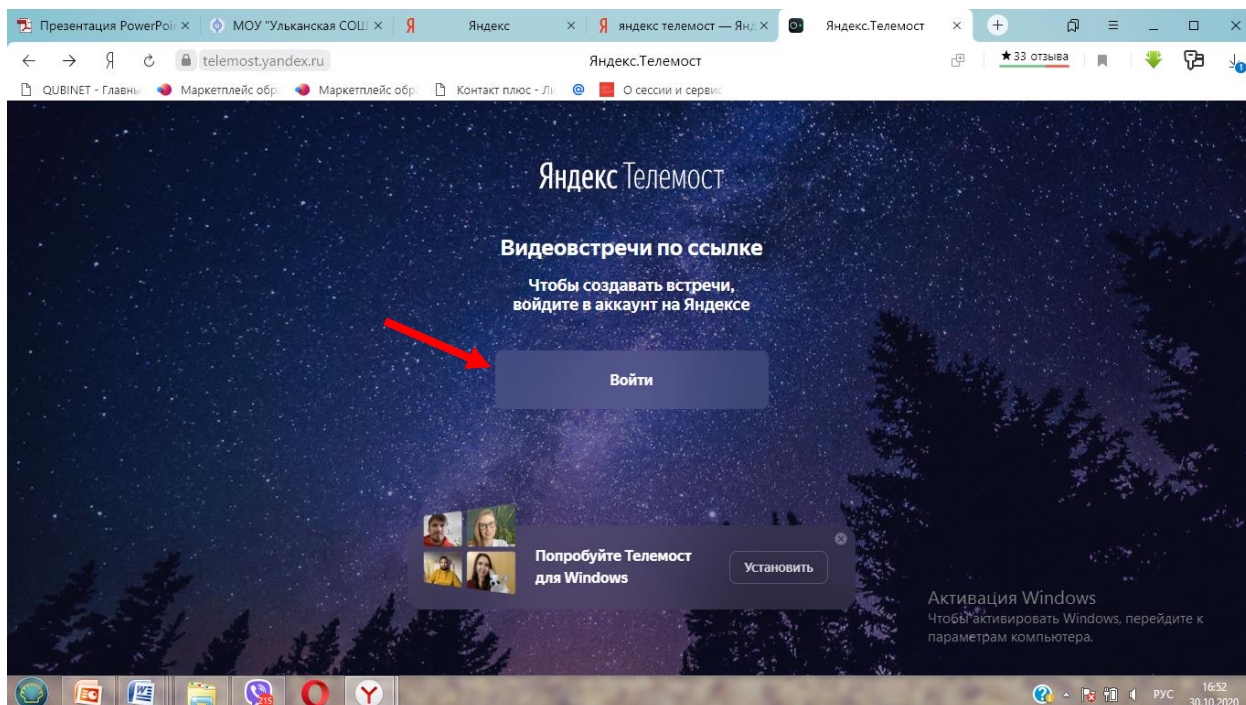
Презентация PowerPoi × МОУ "Ульканская СОШ × Я Яндекс × Я яндекс телемост — Янд × Яндекс.Телемост × +

telemost.yandex.ru Яндекс.Телемост ★33 отзыва

QUBINET - Главны Маркетплейс обр Маркетплейс обр Контакт плюс - Ли О сессии и сервис

Яндекс Телемост

Видеовстречи по ссылке

Чтобы создавать встречи, войдите в аккаунт на Яндексе

Войти

Попробуйте Телемост для Windows

Установить

Активация Windows
Чтобы активировать Windows, перейдите к параметрам компьютера.

15

РУС 16:52 30.10.2020